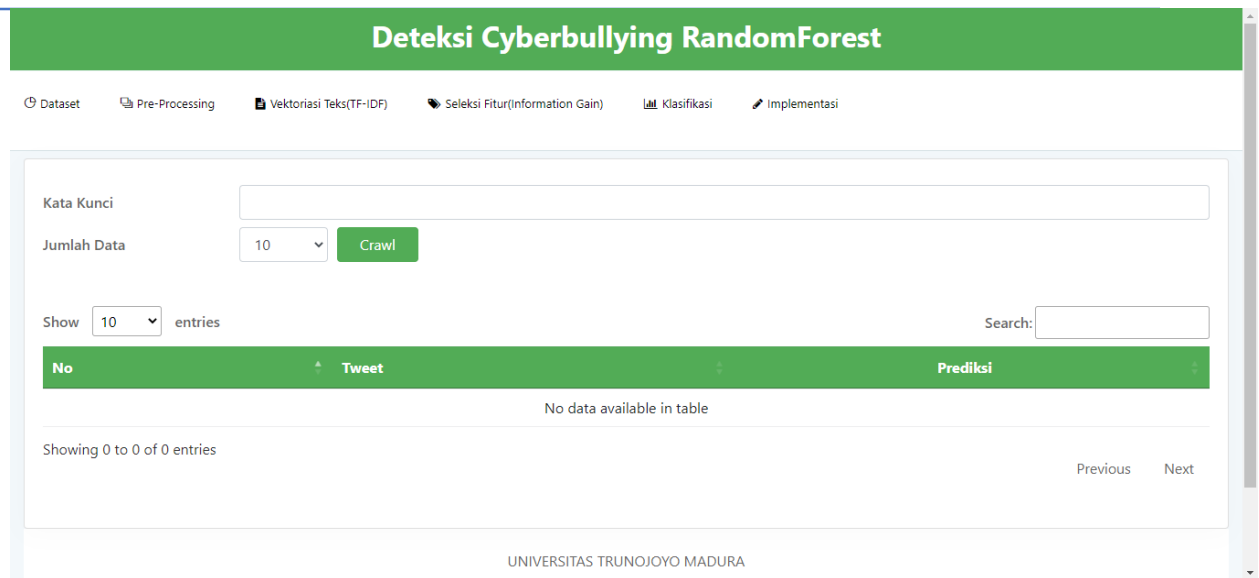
Deteksi Cyberbullying RandomForest

Dataset Pre-Processing Vektoriasi Teks(TF-IDF) Seleksi Fitur(Information Gain) Klasifikasi Implementasi

Kata Kunci

Jumlah Data 10 Crawl

Show 10 entries

Search:

| No | Tweet | Prediksi |
|---|---|---|
| No data available in table | | |

Showing 0 to 0 of 0 entries

Previous Next

UNIVERSITAS TRUNOJOYO MADURA